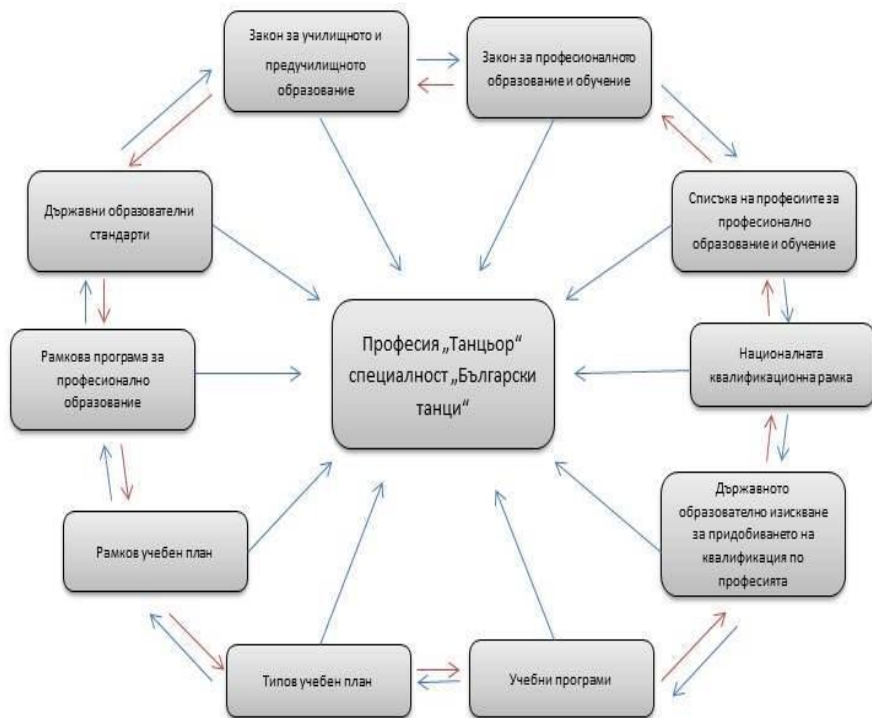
Закон за училищното и предучилищното образование

Закон за професионалното образование и обучение

Държавни образователни стандарти

Списъка на професиите за професионално образование и обучение

Професия „Танцьор“ специалност „Български танци“

Рамкова програма за професионално образование

Националната квалификационна рамка

Държавното образователно изискване за придобиването на квалификация по професията

Рамков учебен план

Типов учебен план

Учебни програми